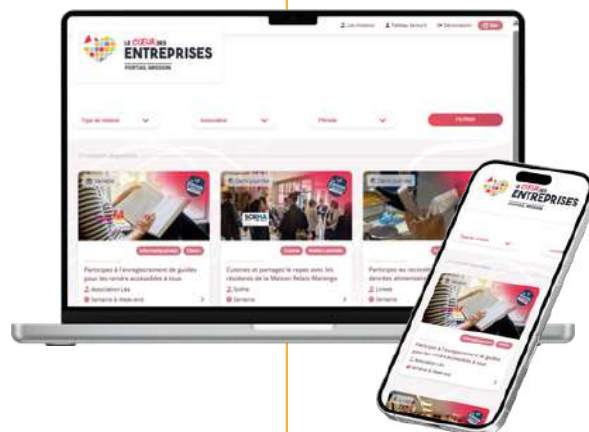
LE CŒUR DES ENTREPRISES
PORTAIL MISSION

Mes missions
Tableau de bord
Déconnexion

Type de mission
Association
Période
FILTRER

Participez à l'enregistrement de guides pour les rendre accessibles à tous
Association Lire
Semaine & Week-end

Cuisinez et partagez le repas avec les résidents de la Maison Relais Marengo
Soliha
Semaine

Participez au recensement de denrées alimentaires
Linkee
Semaine

LE CŒUR DES ENTREPRISES
PORTAIL MISSION

Participez à l'enregistrement de guides pour les rendre accessibles à tous
Association Lire
Semaine & Week-end